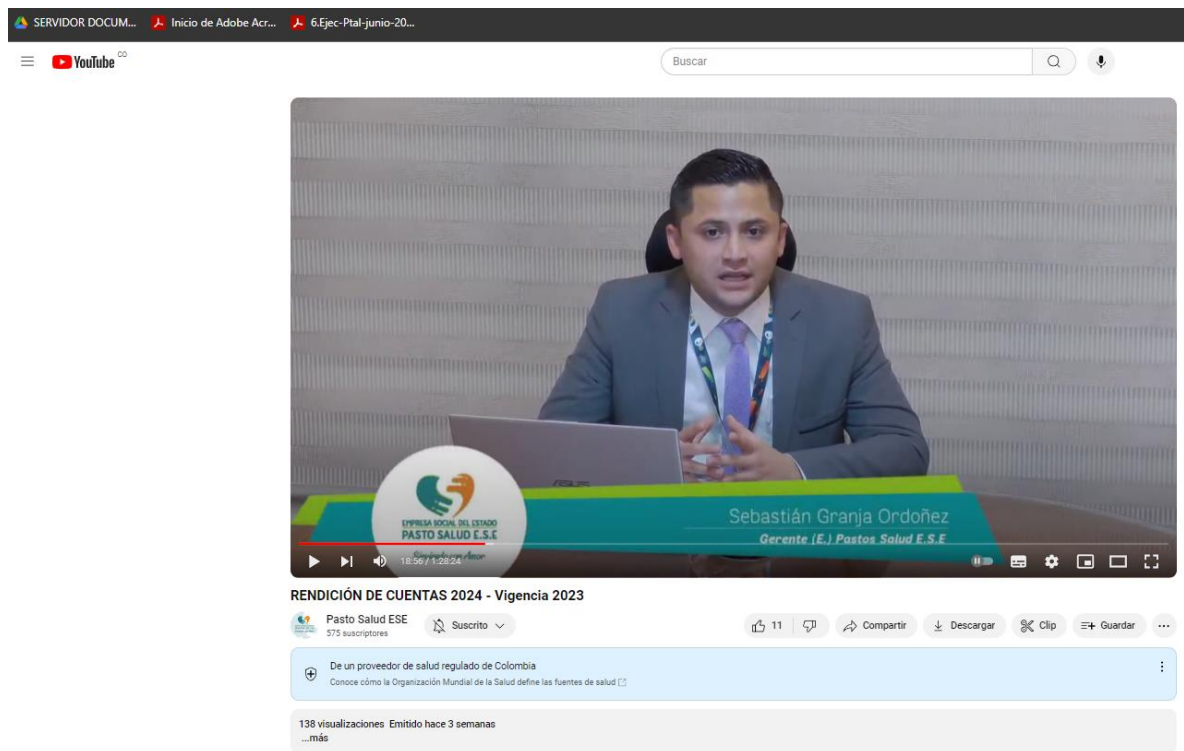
SERVIDOR DOCUM... Inicio de Adobe Acr... 6.Ejec-Ptal-junio-20...

YouTube CO

Buscar

EMPRESA SOCIAL DEL ESTADO
PASTO SALUD E.S.E

Sebastián Granja Ordoñez
Gerente (E.) Pastos Salud E.S.E

18:56 / 1:28:24

RENDICIÓN DE CUENTAS 2024 - Vigencia 2023

Pasto Salud ESE
575 suscriptores

Suscrito

11

Compartir

Descargar

Clip

Guardar

De un proveedor de salud regulado de Colombia
Conoce cómo la Organización Mundial de la Salud define las fuentes de salud

138 visualizaciones Emitido hace 3 semanas
...más